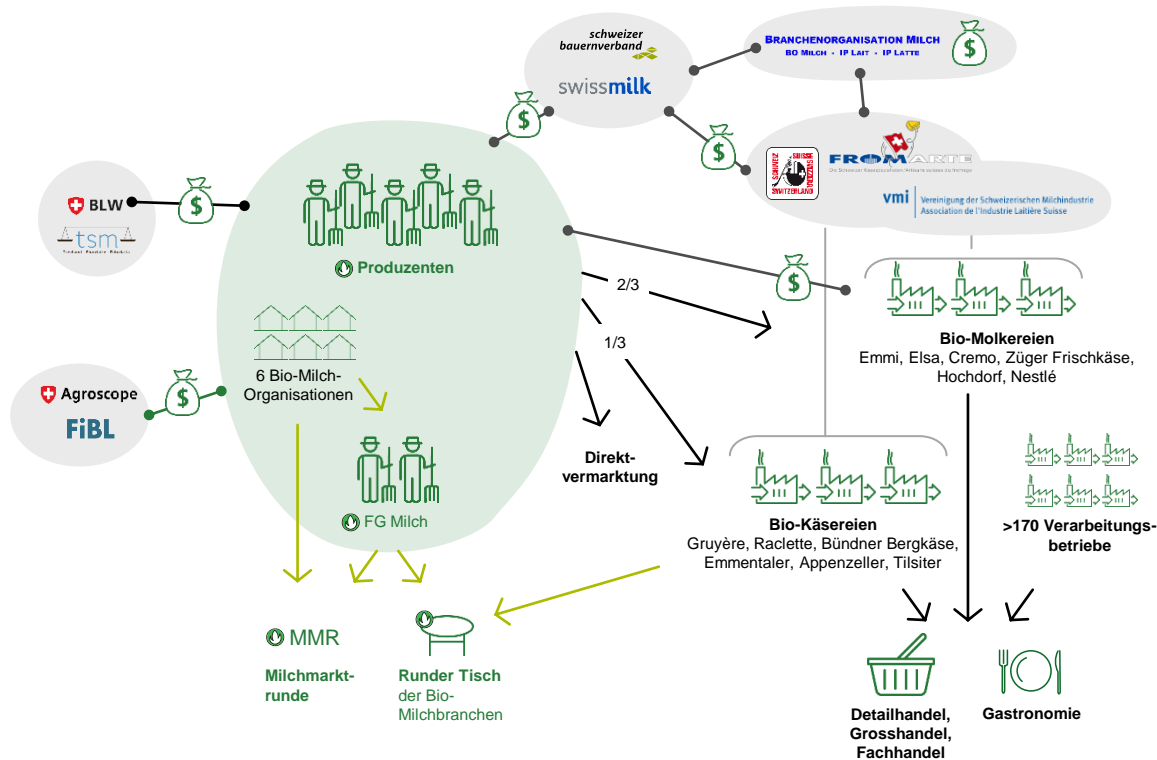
schweizer bauernverband

swissmilk

BRANCHENORGANISATION MILCH
BO MILCH · IP LAIT · IP LATTE

FROMARTE
Die Schweizer Käsespezialisten / Artisans suisses du fromage

SCHWEIZ SUISSE SVIZZERA SWITZERLAND

vmi Vereinigung der Schweizerischen Milchindustrie
Association de l'Industrie Laitière Suisse

BLW

tsm

Agroscope

FiBL

Produzenten

6 Bio-Milch-Organisationen

FG Milch

2/3

1/3

Direktvermarktung

Bio-Molkereien
Emmi, Elsa, Cremo, Züger Frischkäse, Hochdorf, Nestlé

Bio-Käsereien
Gruyère, Raclette, Bündner Bergkäse, Emmentaler, Appenzeller, Tilsiter

>170 Verarbeitungsbetriebe

MMR

Milchmarktrunde

Runder Tisch der Bio-Milchbranchen

Detailhandel, Grosshandel, Fachhandel

Gastronomie